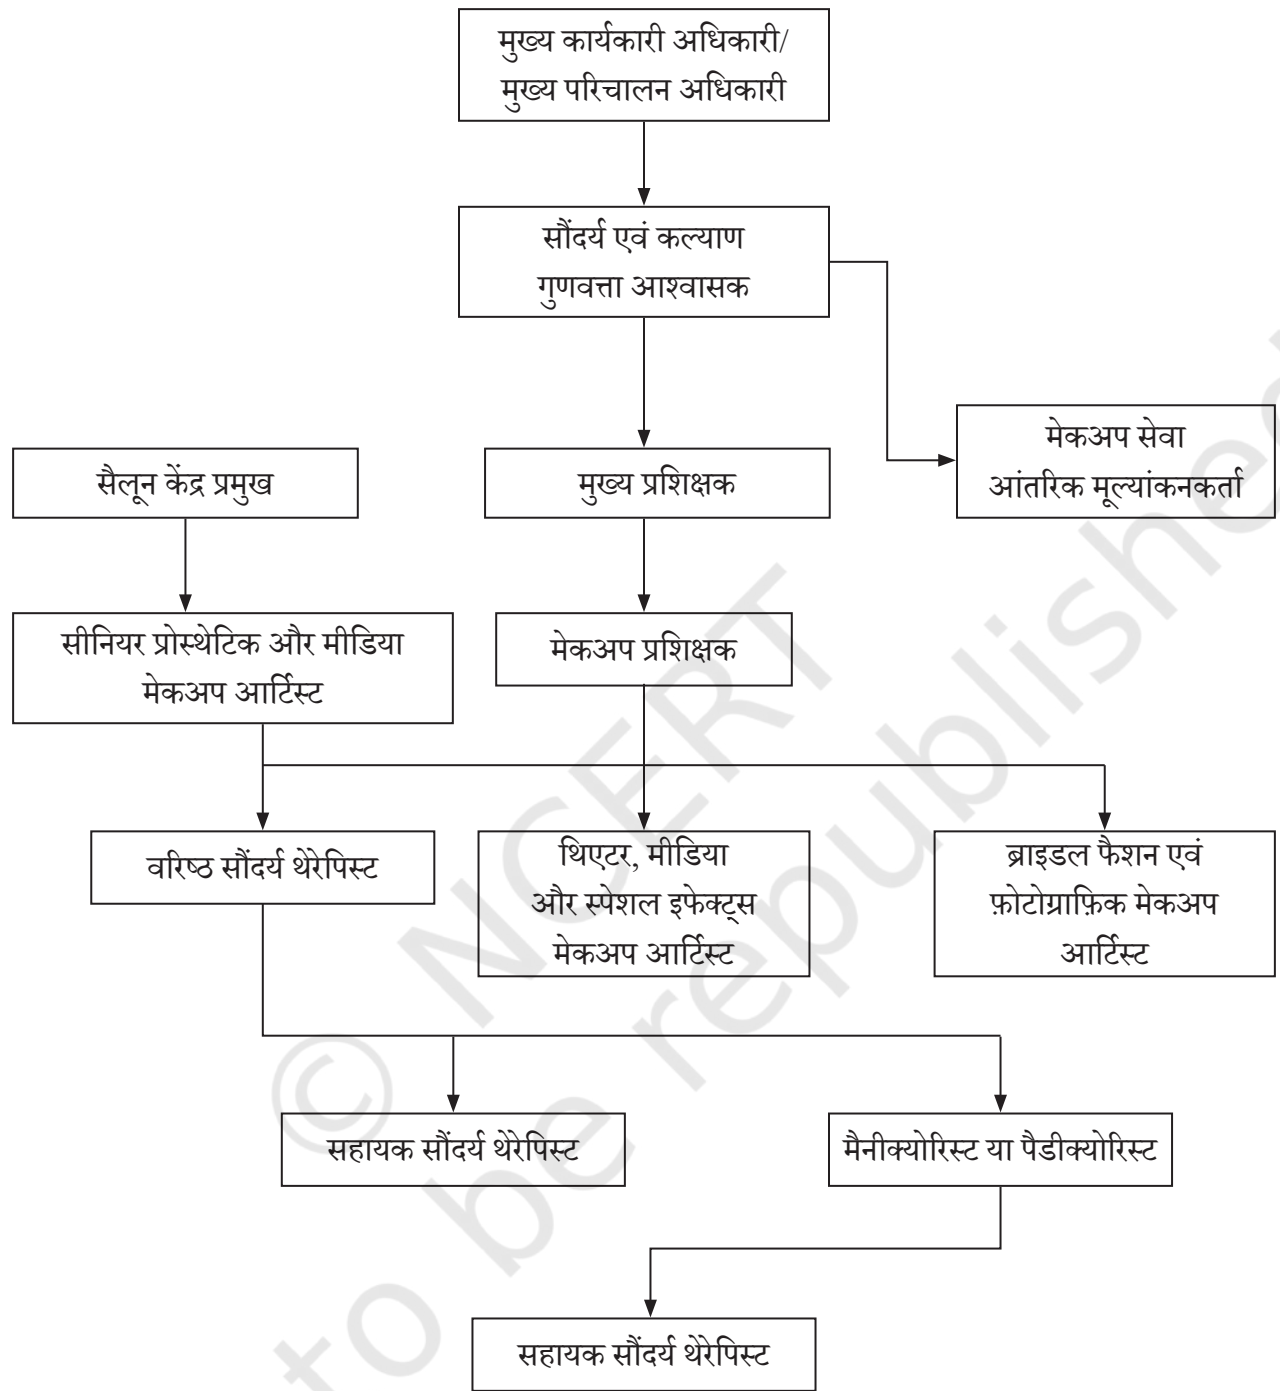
मुख्य कार्यकारी अधिकारी/ मुख्य परिचालन अधिकारी

सौंदर्य एवं कल्याण गुणवत्ता आश्वासक

मेकअप सेवा आंतरिक मूल्यांकनकर्ता

सैलून केंद्र प्रमुख

मुख्य प्रशिक्षक

सीनियर प्रोस्थेटिक और मीडिया मेकअप आर्टिस्ट

मेकअप प्रशिक्षक

वरिष्ठ सौंदर्य थेरेपिस्ट

थिएटर, मीडिया और स्पेशल इफेक्ट्स मेकअप आर्टिस्ट

ब्राइडल फैशन एवं फ़ोटोग्राफ़िक मेकअप आर्टिस्ट

सहायक सौंदर्य थेरेपिस्ट

मैनीक्योरिस्ट या पैडीक्योरिस्ट

सहायक सौंदर्य थेरेपिस्ट

© NCERT not to be republished